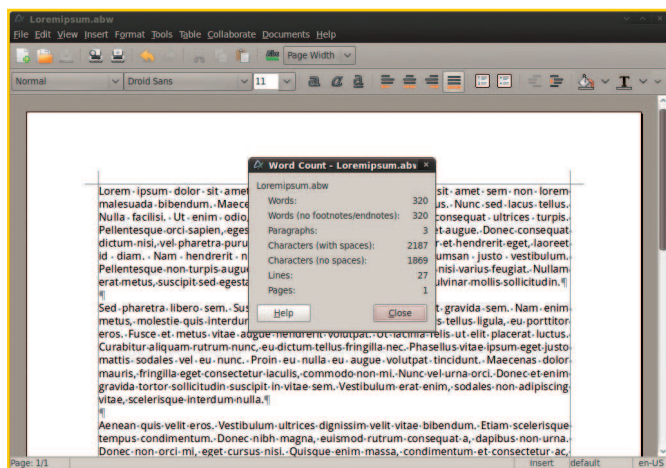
Loremipsum.abw

File Edit View Insert Format Tools Table Collaborate Documents Help

Page Width

Normal | Droid Sans | 11

Lorem · ipsum · dolor · sit · amet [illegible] sit · amet · sem · non · lorem malesuada · bibendum. · Maece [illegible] us. · Nunc · sed · lacus · tellus. Nulla · facilisi. · Ut · enim · odio, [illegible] consequat · ultrices · turpis. Pellentesque · orci · sapien, · eges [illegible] et · augue. · Donec · consequat dictum · nisi, · vel · pharetra · puru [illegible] er · et · hendrerit · eget, · laoreet id · diam. · Nam · hendrerit · n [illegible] umsan · justo · vestibulum. Pellentesque · non · turpis · augue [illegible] nisi · varius · feugiat. · Nullam erat · metus, · suscipit · sed · egesta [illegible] ulvinar · mollis · sollicitudin. ¶
¶
Sed · pharetra · libero · sem. · Sus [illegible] gravida · sem. · Nam · enim metus, · molestie · quis · interdun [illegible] s · tellus · ligula, · eu · porttitor eros. · Fusce · et · metus · vitae · augue · hendrerit · volutpat. · Ut · lacinia · felis · ut · elit · placerat · luctus. Curabitur · aliquam · rutrum · nunc, · eu · dictum · tellus · fringilla · nec. · Phasellus · vitae · ipsum · eget · justo mattis · sodales · vel · eu · nunc. · Proin · eu · nulla · eu · augue · volutpat · tincidunt. · Maecenas · dolor mauris, · fringilla · eget · consectetur · iaculis, · commodo · non · mi. · Nunc · vel · urna · orci. · Donec · et · enim gravida · tortor · sollicitudin · suscipit · in · vitae · sem. · Vestibulum · erat · enim, · sodales · non · adipiscing vitae, · scelerisque · interdum · nulla. ¶
¶
Aenean · quis · velit · eros. · Vestibulum · ultrices · dignissim · velit · vitae · bibendum. · Etiam · scelerisque tempus · condimentum. · Donec · nibh · magna, · euismod · rutrum · consequat · a, · dapibus · non · urna. Donec · non · orci · mi, · eget · cursus · nisi. · Quisque · enim · massa, · condimentum · et · consectetur · ac,

Word Count - Loremipsum.abw

Loremipsum.abw

| | |
|---|---|
| Words: | 320 |
| Words (no footnotes/endnotes): | 320 |
| Paragraphs: | 3 |
| Characters (with spaces): | 2187 |
| Characters (no spaces): | 1869 |
| Lines: | 27 |
| Pages: | 1 |

Help | Close

Page: 1/1 | insert | default | en-US